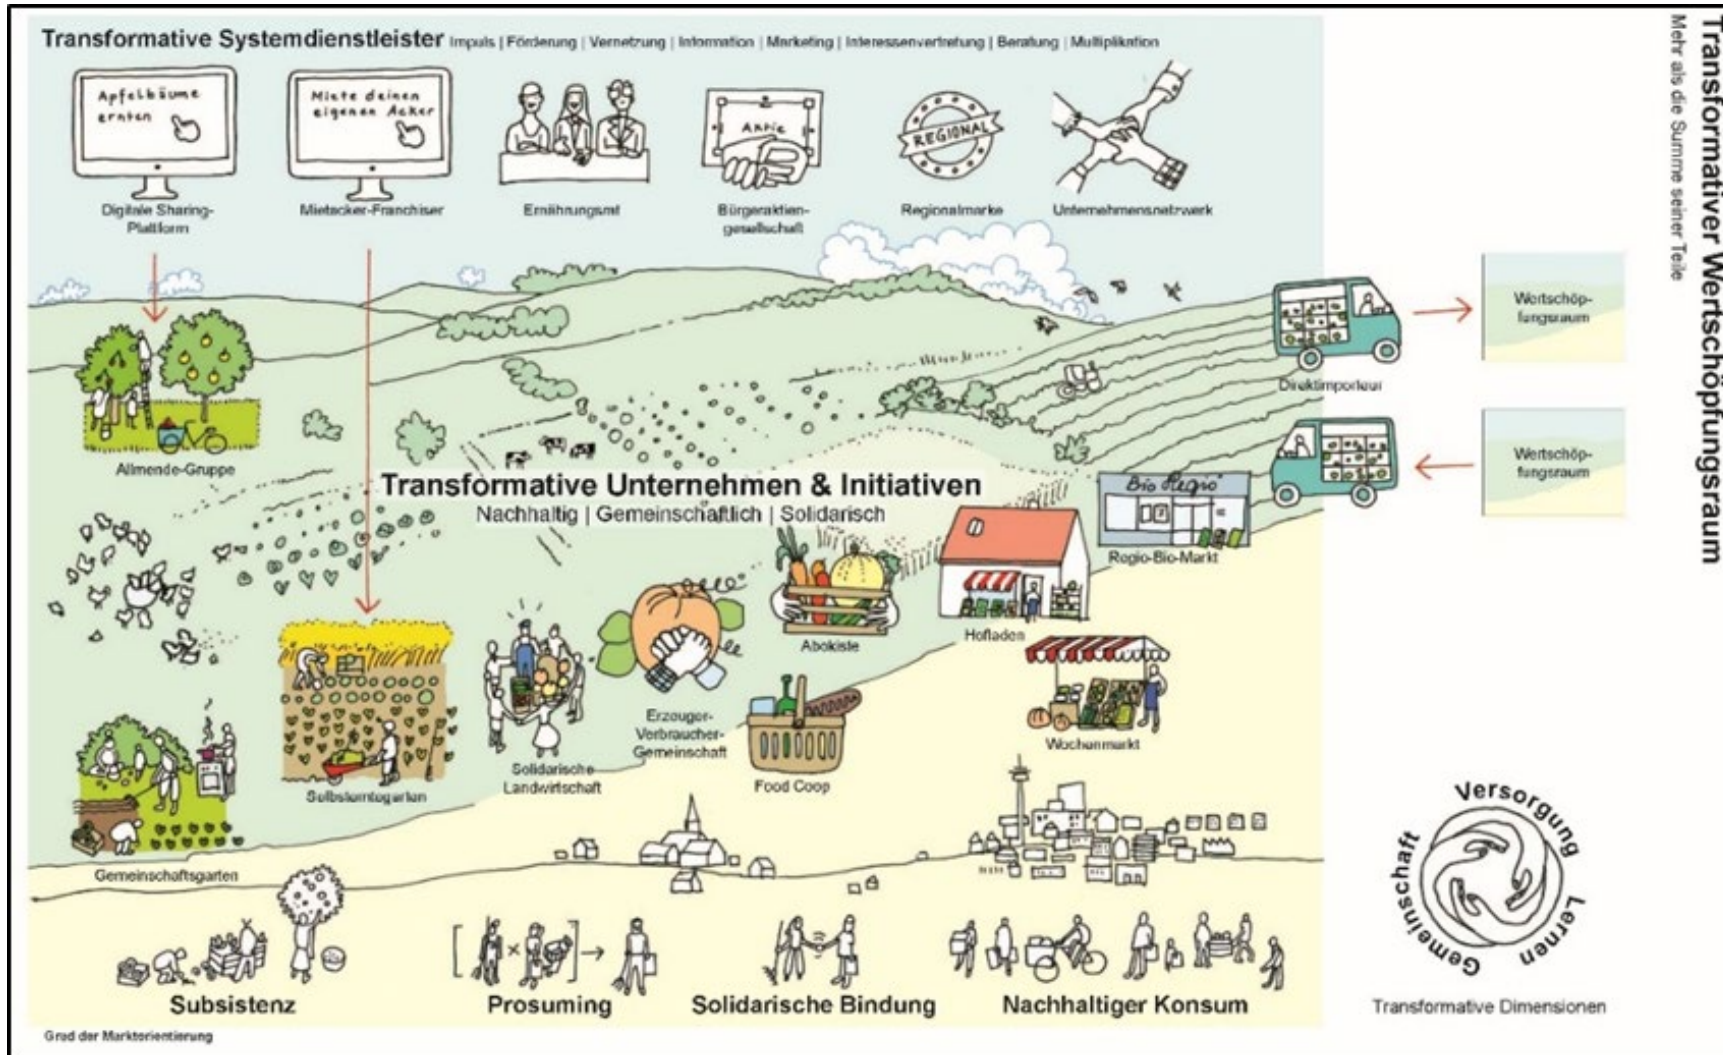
Transformative Systemdienstleister Impuls | Förderung | Vernetzung | Information | Marketing | Interessenvertretung | Beratung | Multiplikation

Apfelbäume ernten

Digitale Sharing-Plattform

Miete deinen eigenen Acker

Mietacker-Franchiser

Ernährungsrat

Aktie

Bürgeraktiengesellschaft

REGIONAL

Regionalmarke

Unternehmensnetzwerk

Transformativer Wertschöpfungsraum

Mehr als die Summe seiner Teile

Wertschöpfungsraum

Direktimporteur

Wertschöpfungsraum

Allmende-Gruppe

Transformative Unternehmen & Initiativen

Nachhaltig | Gemeinschaftlich | Solidarisch

Bio Regio

Regio-Bio-Markt

Abokiste

Hofladen

Erzeuger-Verbraucher-Gemeinschaft

Solidarische Landwirtschaft

Selbsterntegarten

Wochenmarkt

Food Coop

Gemeinschaftsgarten

Versorgung

Lernen

Gemeinschaft

Transformative Dimensionen

Subsistenz

Prosuming

Solidarische Bindung

Nachhaltiger Konsum

Grad der Marktorientierung